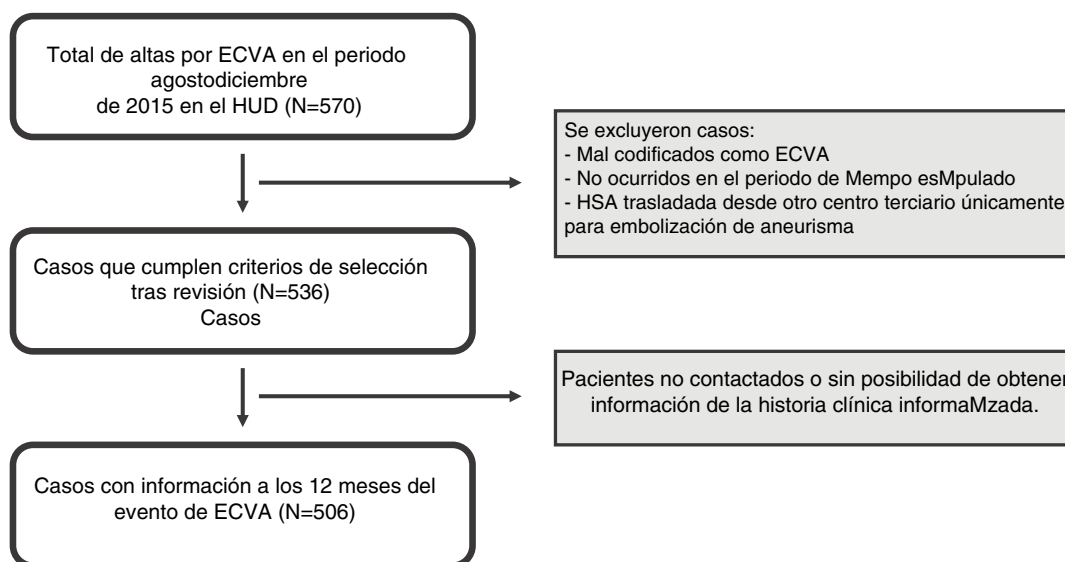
Total de altas por ECVA en el periodo agostodiciembre de 2015 en el HUD (N=570)

Se excluyeron casos:
- Mal codificados como ECVA
- No ocurridos en el periodo de Mempo esMpulado
- HSA trasladada desde otro centro terciario únicamente para embolización de aneurisma

Casos que cumplen criterios de selección tras revisión (N=536)
Casos

Pacientes no contactados o sin posibilidad de obtener información de la historia clínica informaMzada.

Casos con información a los 12 meses del evento de ECVA (N=506)